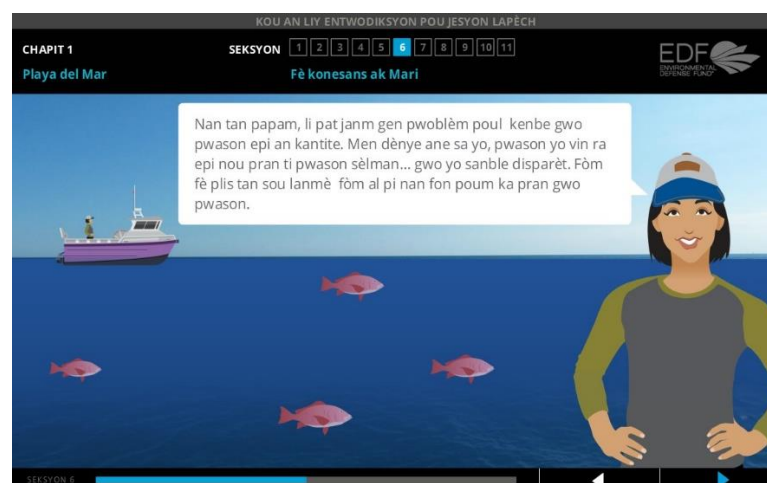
KOU AN LIY ENTWODIKSYON POU JESYON LAPÈCH

CHAPIT 1

Playa del Mar

SEKSYON 1 2 3 4 5 6 7 8 9 10 11

Fè konesans ak Mari

EDF ENVIRONMENTAL DEFENSE FUND

Nan tan papam, li pat janm gen pwoblèm poul kenbe gwo pwason epi an kantite. Men dènye ane sa yo, pwason yo vin ra epi nou pran ti pwason sèlman... gwo yo sanble disparèt. Fòm fè plis tan sou lanmè fòm al pi nan fon poum ka pran gwo pwason.

SEKSYON 6